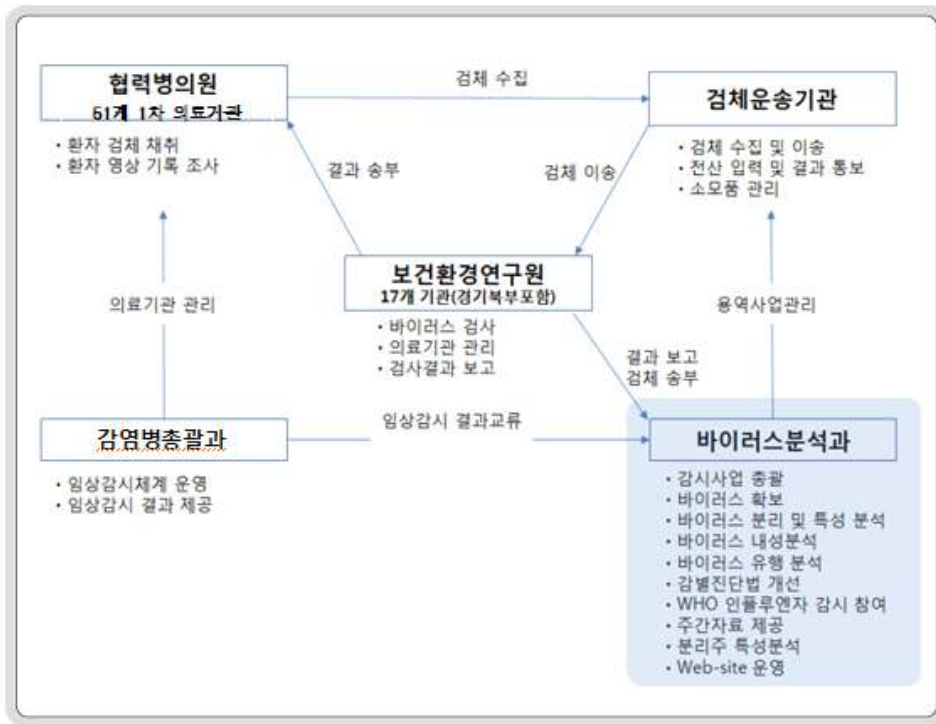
협력병의원
61개 1차 의료기관

• 환자 검체 채취
• 환자 영상 기록 조사

검체 수집

검체운송기관

• 검체 수집 및 이송
• 전산 입력 및 결과 통보
• 소모품 관리

결과 송부

검체 이송

의료기관 관리

보건환경연구원
17개 기관(경기북부포함)

• 바이러스 검사
• 의료기관 관리
• 검사결과 보고

용역사업관리

결과 보고
검체 송부

감염병총괄과

• 임상감시체계 운영
• 임상감시 결과 제공

임상감시 결과교류

바이러스분석과

• 감시사업 총괄
• 바이러스 확보
• 바이러스 분리 및 특성 분석
• 바이러스 내성분석
• 바이러스 유행 분석
• 감별진단법 개선
• WHO 인플루엔자 감시 참여
• 주간자료 제공
• 분리주 특성분석
• Web-site 운영